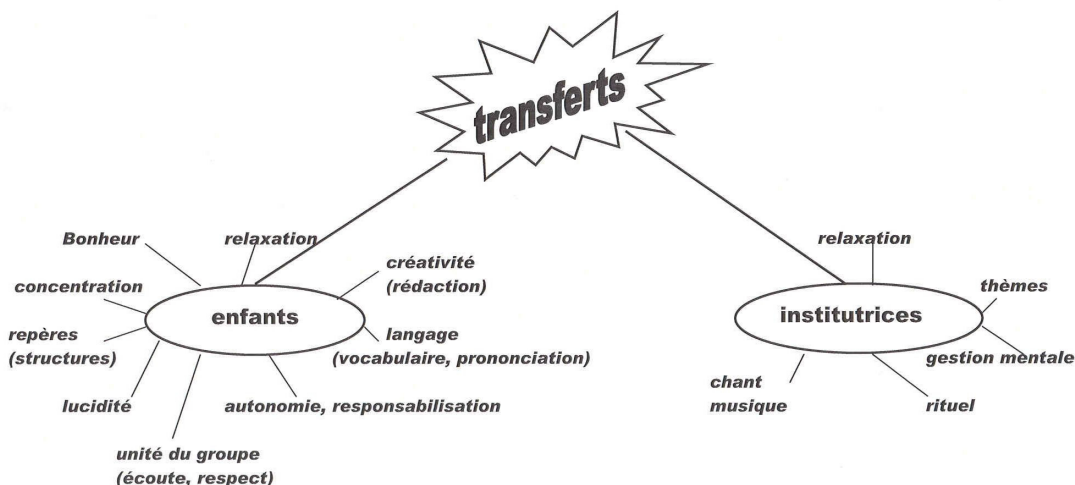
transferts

enfants

Bonheur

relaxation

créativité (rédaction)

concentration

repères (structures)

langage (vocabulaire, prononciation)

lucidité

autonomie, responsabilisation

unité du groupe (écoute, respect)

institutrices

relaxation

thèmes

gestion mentale

chant musique

rituel